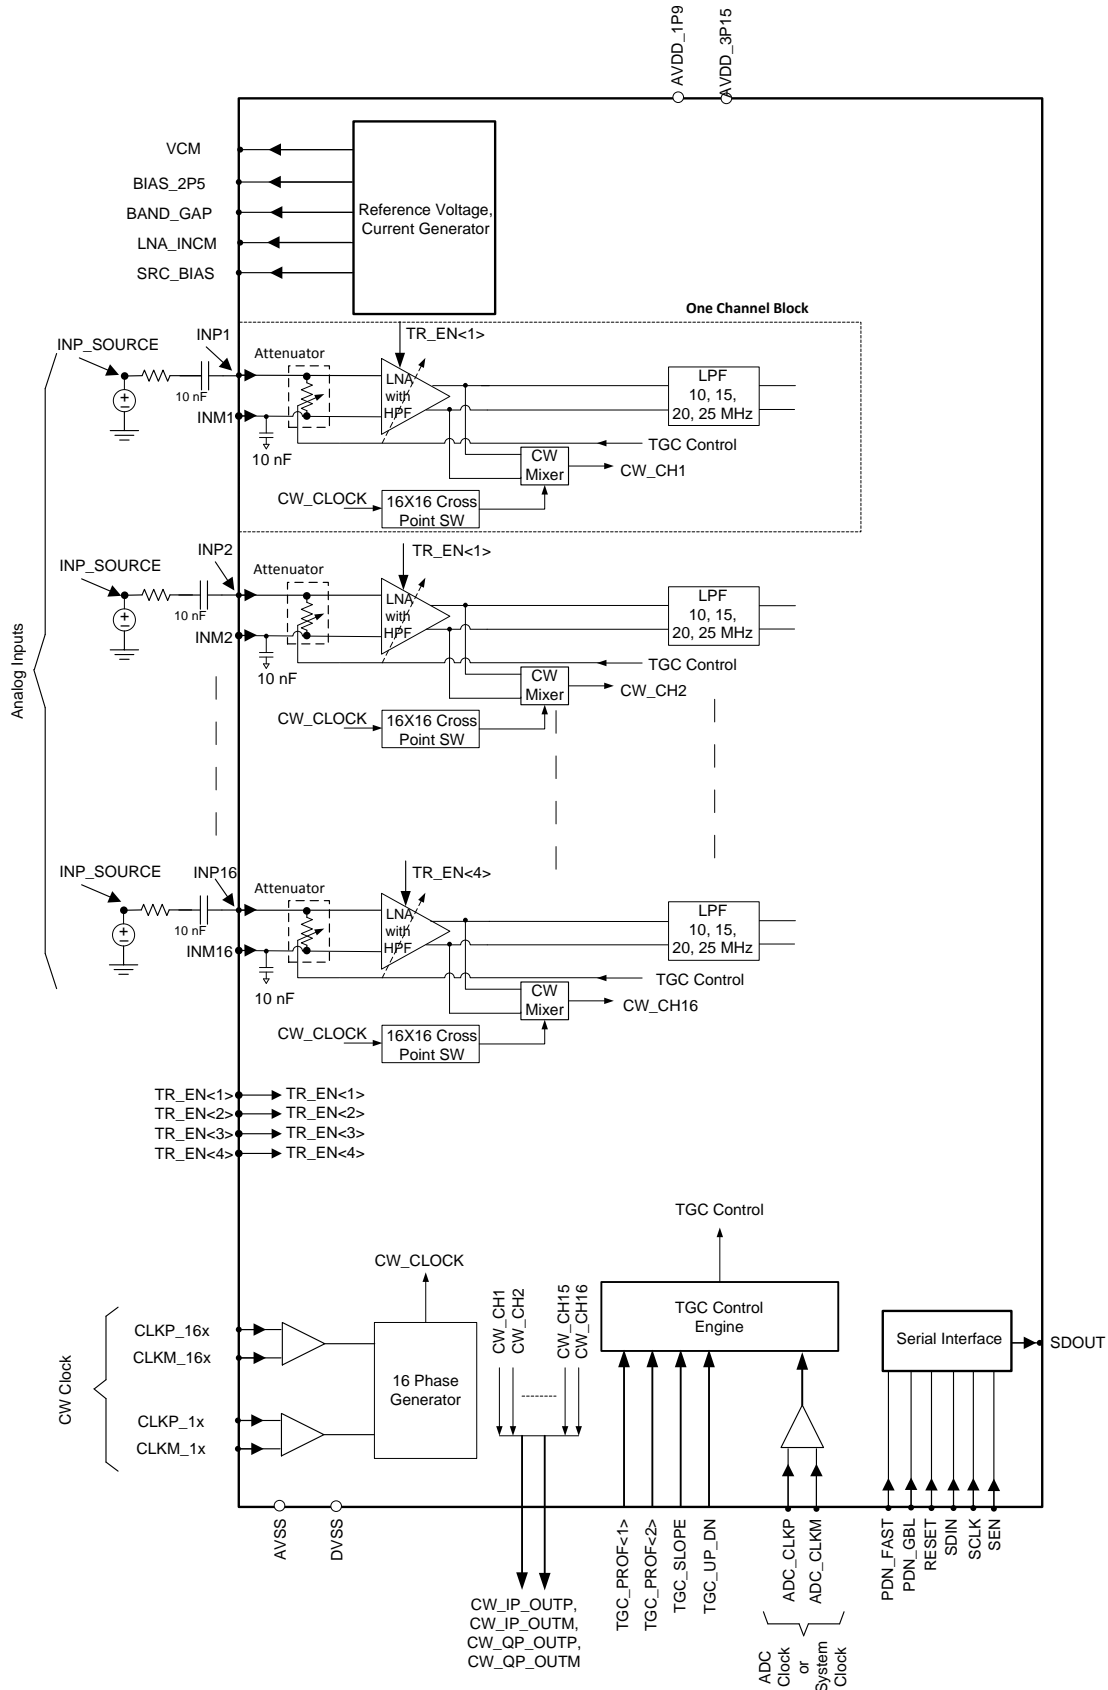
AVDD_1P9
AVDD_3P15

VCM
BIAS_2P5
BAND_GAP
LNA_INCM
SRC_BIAS

Reference Voltage, Current Generator

One Channel Block

INP_SOURCE
INP1
TR_EN<1>
Attenuator
10 nF
INM1
10 nF
LNA with HPF
LPF 10, 15, 20, 25 MHz
TGC Control
CW Mixer
CW_CH1
CW_CLOCK
16X16 Cross Point SW

INP_SOURCE
INP2
TR_EN<1>
Attenuator
10 nF
INM2
10 nF
LNA with HPF
LPF 10, 15, 20, 25 MHz
TGC Control
CW Mixer
CW_CH2
CW_CLOCK
16X16 Cross Point SW

Analog Inputs

INP_SOURCE
INP16
TR_EN<4>
Attenuator
10 nF
INM16
10 nF
LNA with HPF
LPF 10, 15, 20, 25 MHz
TGC Control
CW Mixer
CW_CH16
CW_CLOCK
16X16 Cross Point SW

TR_EN<1> TR_EN<1>
TR_EN<2> TR_EN<2>
TR_EN<3> TR_EN<3>
TR_EN<4> TR_EN<4>

TGC Control
CW_CLOCK

CW Clock
CLKP_16x
CLKM_16x
CLKP_1x
CLKM_1x
16 Phase Generator

CW_CH1
CW_CH2
--------
CW_CH15
CW_CH16

TGC Control Engine

Serial Interface
SDOUT

AVSS
DVSS

CW_IP_OUTP,
CW_IP_OUTM,
CW_QP_OUTP,
CW_QP_OUTM

TGC_PROF<1>
TGC_PROF<2>
TGC_SLOPE
TGC_UP_DN

ADC_CLKP
ADC_CLKM
ADC Clock or System Clock

PDN_FAST
PDN_GBL
RESET
SDIN
SCLK
SEN